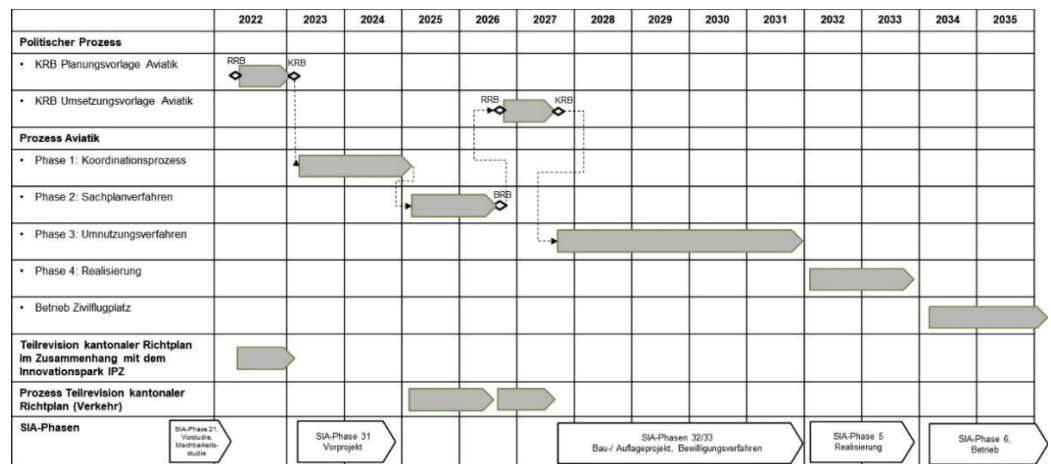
| | 2022 | 2023 | 2024 | 2025 | 2026 | 2027 | 2028 | 2029 | 2030 | 2031 | 2032 | 2033 | 2034 | 2035 |
|---|---|---|---|---|---|---|---|---|---|---|---|---|---|---|
| **Politischer Prozess** | | | | | | | | | | | | | | |
| • KRB Planungsvorlage Aviatik | RRB | KRB | | | | | | | | | | | | |
| • KRB Umsetzungsvorlage Aviatik | | | | | RRB | KRB | | | | | | | | |
| **Prozess Aviatik** | | | | | | | | | | | | | | |
| • Phase 1: Koordinationsprozess | | | | | | | | | | | | | | |
| • Phase 2: Sachplanverfahren | | | | | BRB | | | | | | | | | |
| • Phase 3: Umnutzungsverfahren | | | | | | | | | | | | | | |
| • Phase 4: Realisierung | | | | | | | | | | | | | | |
| • Betrieb Zivilflugplatz | | | | | | | | | | | | | | |
| **Teilrevision kantonaler Richtplan im Zusammenhang mit dem Innovationspark IPZ** | | | | | | | | | | | | | | |
| **Prozess Teilrevision kantonaler Richtplan (Verkehr)** | | | | | | | | | | | | | | |
| **SIA-Phasen** | SIA-Phase 21, Vorstudie, Machbarkeitsstudie | SIA-Phase 31 Vorprojekt | | | | | SIA-Phasen 32/33 Bau-/ Auflageprojekt, Bewilligungsverfahren | | | | SIA-Phase 5 Realisierung | | SIA-Phase 6, Betrieb | |